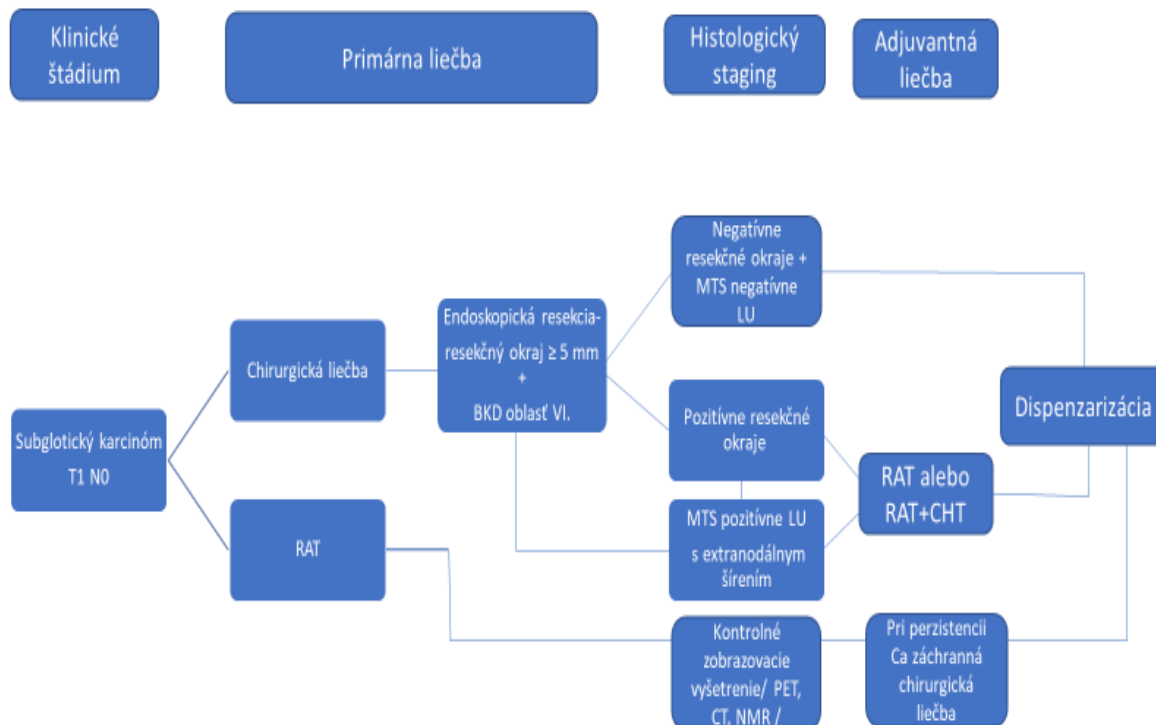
Klinické štádium

Primárna liečba

Histologický staging

Adjuvantná liečba

Subglotický karcinóm T1 N0

Chirurgická liečba

RAT

Endoskopická resekcia-resekčný okraj ≥ 5 mm + BKD oblasť VI.

Negatívne resekčné okraje + MTS negatívne LU

Pozitívne resekčné okraje

MTS pozitívne LU s extranodálnym šírením

Kontrolné zobrazovacie vyšetrenie/ PET, CT, NMR /

RAT alebo RAT+CHT

Pri perzistencii Ca záchranná chirurgická liečba

Dispenzarizácia